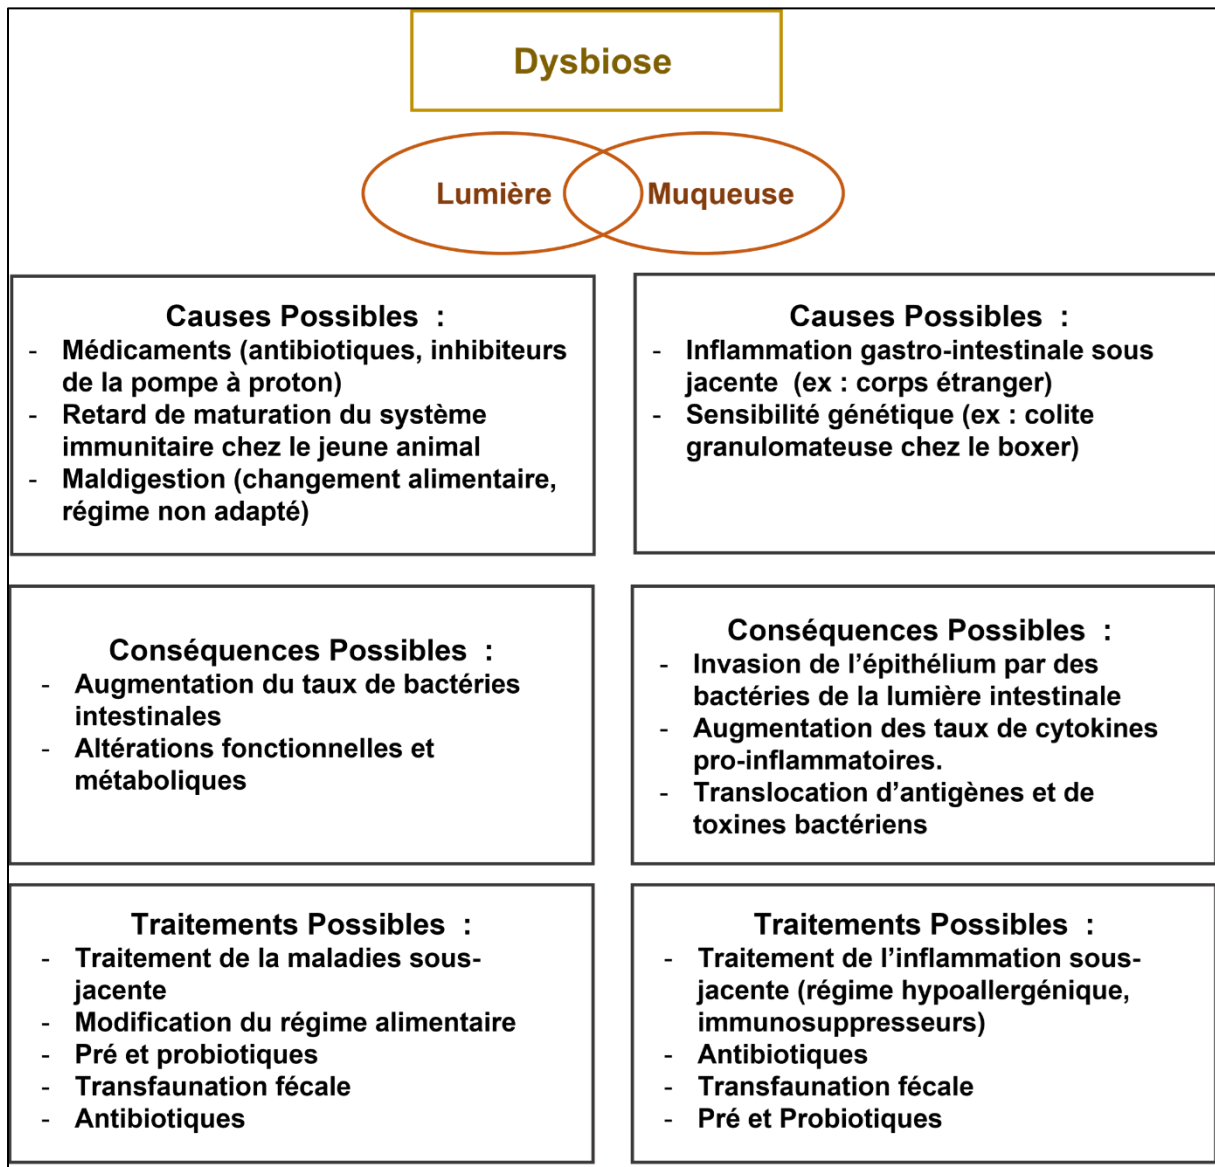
Dysbiose

Lumière

Muqueuse

Causes Possibles :
- Médicaments (antibiotiques, inhibiteurs de la pompe à proton)
- Retard de maturation du système immunitaire chez le jeune animal
- Maldigestion (changement alimentaire, régime non adapté)

Causes Possibles :
- Inflammation gastro-intestinale sous jacente (ex : corps étranger)
- Sensibilité génétique (ex : colite granulomateuse chez le boxer)

Conséquences Possibles :
- Augmentation du taux de bactéries intestinales
- Altérations fonctionnelles et métaboliques

Conséquences Possibles :
- Invasion de l'épithélium par des bactéries de la lumière intestinale
- Augmentation des taux de cytokines pro-inflammatoires.
- Translocation d'antigènes et de toxines bactériens

Traitements Possibles :
- Traitement de la maladies sous-jacente
- Modification du régime alimentaire
- Pré et probiotiques
- Transfaunation fécale
- Antibiotiques

Traitements Possibles :
- Traitement de l'inflammation sous-jacente (régime hypoallergénique, immunosuppresseurs)
- Antibiotiques
- Transfaunation fécale
- Pré et Probiotiques